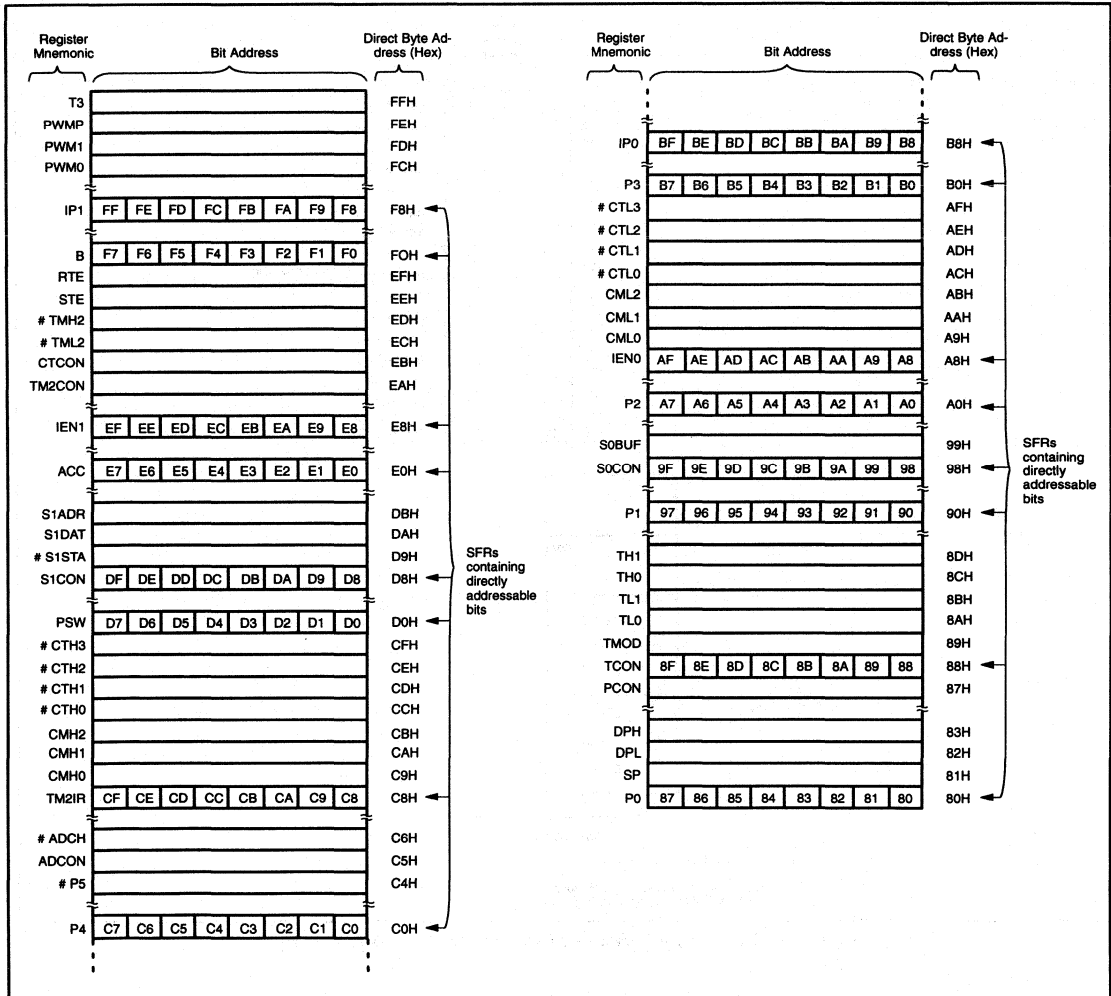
Register Mnemonic | Bit Address | Direct Byte Address (Hex)

T3 FFH
PWMP FEH
PWM1 FDH
PWM0 FCH
IP1 FF FE FD FC FB FA F9 F8 F8H
B F7 F6 F5 F4 F3 F2 F1 F0 F0H
RTE EFH
STE EEH
# TMH2 EDH
# TML2 ECH
CTCON EBH
TM2CON EAH
IEN1 EF EE ED EC EB EA E9 E8 E8H
ACC E7 E6 E5 E4 E3 E2 E1 E0 E0H
S1ADR DBH
S1DAT DAH
# S1STA D9H
S1CON DF DE DD DC DB DA D9 D8 D8H
PSW D7 D6 D5 D4 D3 D2 D1 D0 D0H
# CTH3 CFH
# CTH2 CEH
# CTH1 CDH
# CTH0 CCH
CMH2 CBH
CMH1 CAH
CMH0 C9H
TM2IR CF CE CD CC CB CA C9 C8 C8H
# ADCH C6H
ADCON C5H
# P5 C4H
P4 C7 C6 C5 C4 C3 C2 C1 C0 C0H

SFRs containing directly addressable bits

Register Mnemonic | Bit Address | Direct Byte Address (Hex)

IP0 BF BE BD BC BB BA B9 B8 B8H
P3 B7 B6 B5 B4 B3 B2 B1 B0 B0H
# CTL3 AFH
# CTL2 AEH
# CTL1 ADH
# CTL0 ACH
CML2 ABH
CML1 AAH
CML0 A9H
IEN0 AF AE AD AC AB AA A9 A8 A8H
P2 A7 A6 A5 A4 A3 A2 A1 A0 A0H
S0BUF 99H
S0CON 9F 9E 9D 9C 9B 9A 99 98 98H
P1 97 96 95 94 93 92 91 90 90H
TH1 8DH
TH0 8CH
TL1 8BH
TL0 8AH
TMOD 89H
TCON 8F 8E 8D 8C 8B 8A 89 88 88H
PCON 87H
DPH 83H
DPL 82H
SP 81H
P0 87 86 85 84 83 82 81 80 80H

SFRs containing directly addressable bits